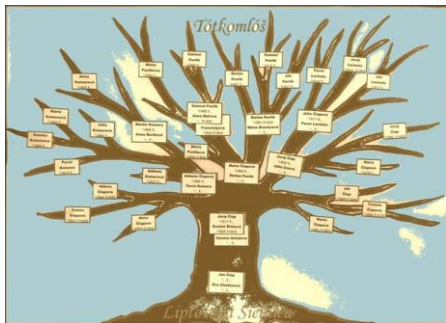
Tótkomlós

Mária Pavlikova

Samuel Pavlík

Samuel Pavlík

Anna Ivanova

Štefan Pavlík

Ján Pavlík

Pavel Lechký

Anna Lechová

Mária Kovacova

Ján Kovac

Martin Kovacs

Anna Bozikova

Samuel Pavlík

Anna Malicova

Štefan Pavlík

Mária Kovacova

Ján Pavlík

Zuzana Kovacova

Mária Ciagova

Ján Ciag

Pavol

Mária Ciagova

Štefan Pavlík

Juraj Ciag

Juliana Ciagova

Mária Ciagova

Alzbeta Ciagova

Pavel Kovacs

Alzbeta Ciagova

Ján Ciag

Zuzana Ciagova

Mária Ciagova

Juraj Ciag

Zuzana Bohacova

Zuzana Ciagova

Ján Ciag

Eva Ciaskova

Liptovský Štefan